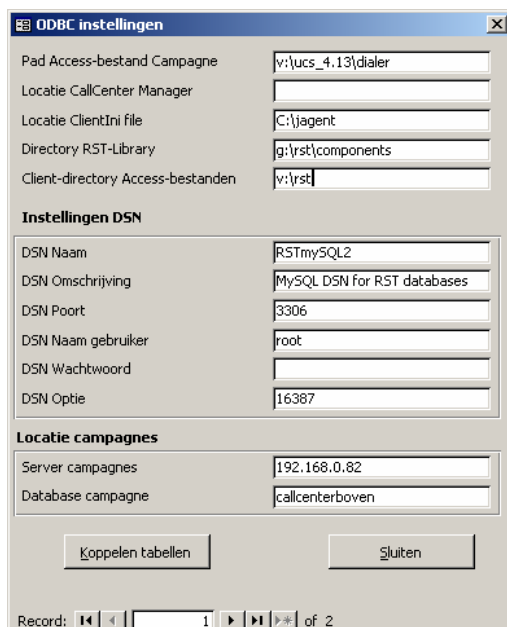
ODBC instellingen

Pad Access-bestand Campagne | v:\ucs_4.13\dialer
Locatie CallCenter Manager |
Locatie ClientIni file | C:\jagent
Directory RST-Library | g:\rst\components
Client-directory Access-bestanden | v:\rst

Instellingen DSN

DSN Naam | RSTmySQL2
DSN Omschrijving | MySQL DSN for RST databases
DSN Poort | 3306
DSN Naam gebruiker | root
DSN Wachtwoord |
DSN Optie | 16387

Locatie campagnes

Server campagnes | 192.168.0.82
Database campagne | callcenterboven

Koppelen tabellen

Sluiten

Record: 1 of 2